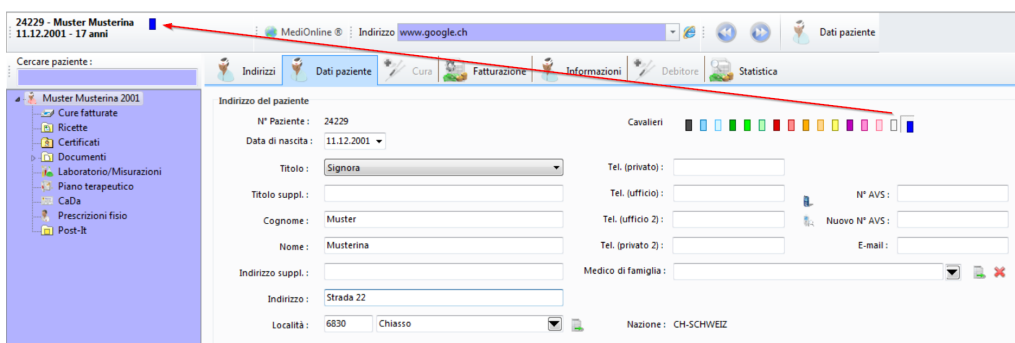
24229 - Muster Musterina
11.12.2001 - 17 anni

MediOnline ®  Indirizzo www.google.ch

Dati paziente

Cercare paziente :

Muster Musterina 2001
Cure fatturate
Ricette
Certificati
Documenti
Laboratorio/Misurazioni
Piano terapeutico
CaDa
Prescrizioni fisio
Post-It

Indirizzi | Dati paziente | Cura | Fatturazione | Informazioni | Debitore | Statistica

Indirizzo del paziente

N° Paziente : 24229

Cavalieri

Data di nascita : 11.12.2001

Titolo : Signora

Tel. (privato) :

Titolo suppl. :

Tel. (ufficio) :

N° AVS :

Cognome : Muster

Tel. (ufficio 2) :

Nuovo N° AVS :

Nome : Musterina

Tel. (privato 2) :

E-mail :

Indirizzo suppl. :

Medico di famiglia :

Indirizzo : Strada 22

Località : 6830 Chiasso

Nazione : CH-SCHWEIZ